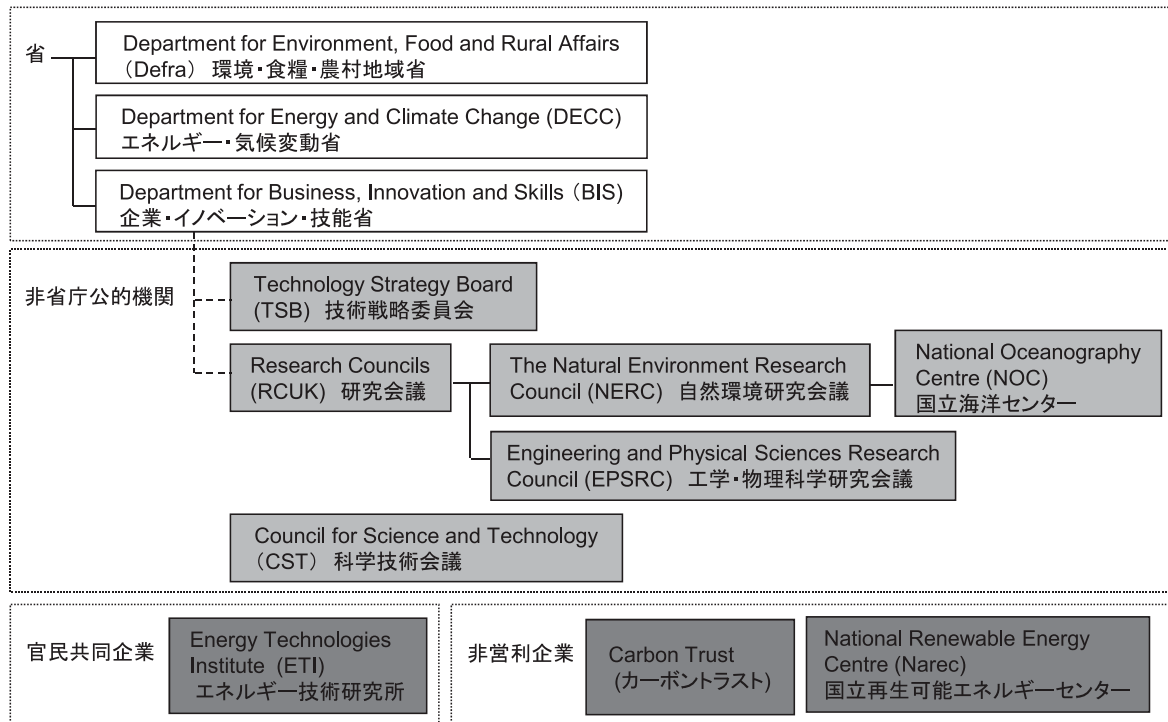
省

Department for Environment, Food and Rural Affairs (Defra) 環境・食糧・農村地域省

Department for Energy and Climate Change (DECC) エネルギー・気候変動省

Department for Business, Innovation and Skills (BIS) 企業・イノベーション・技能省

非省庁公的機関

Technology Strategy Board (TSB) 技術戦略委員会

Research Councils (RCUK) 研究会議

The Natural Environment Research Council (NERC) 自然環境研究会議

National Oceanography Centre (NOC) 国立海洋センター

Engineering and Physical Sciences Research Council (EPSRC) 工学・物理科学研究会議

Council for Science and Technology (CST) 科学技術会議

官民共同企業

Energy Technologies Institute (ETI) エネルギー技術研究所

非営利企業

Carbon Trust (カーボントラスト)

National Renewable Energy Centre (Narec) 国立再生可能エネルギーセンター